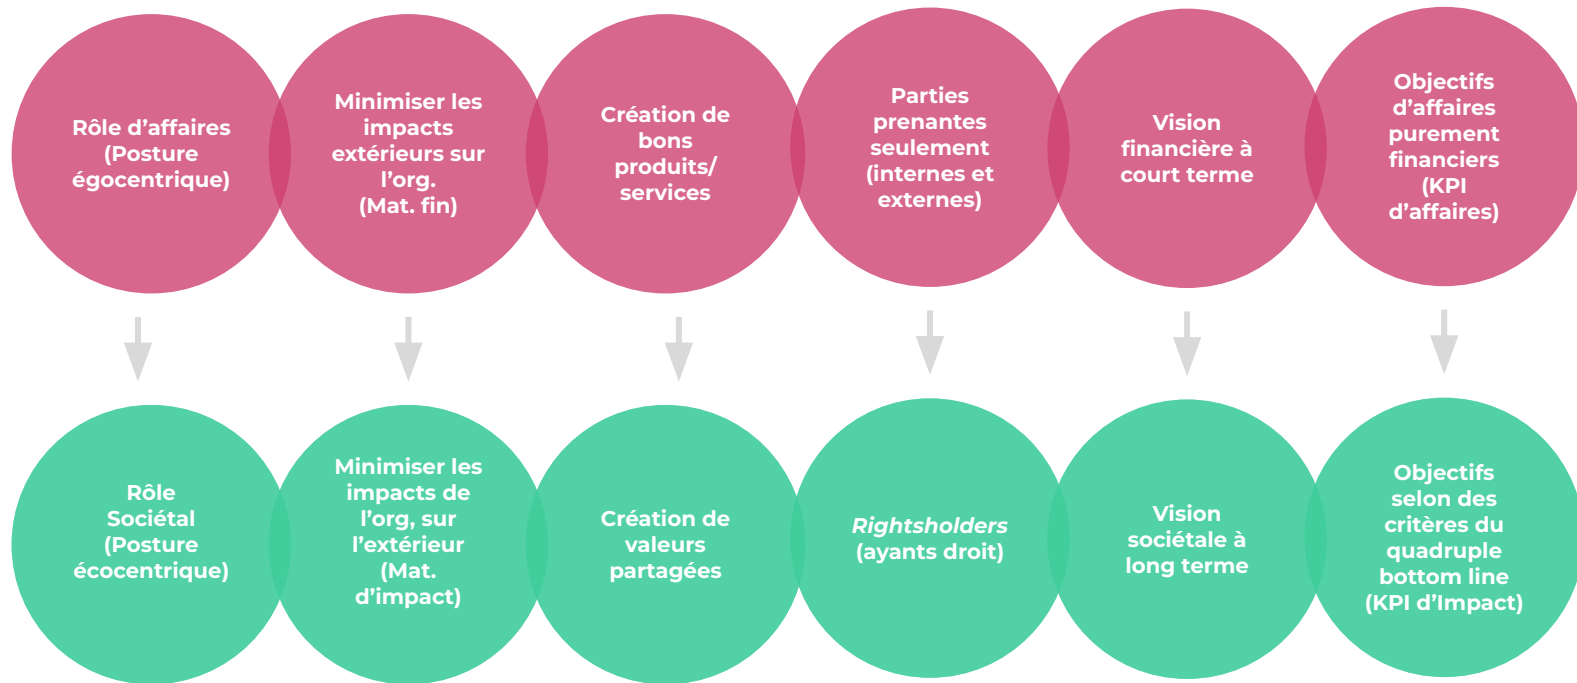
Rôle d'affaires (Posture égocentrique)

Minimiser les impacts extérieurs sur l'org. (Mat. fin)

Création de bons produits/ services

Parties prenantes seulement (internes et externes)

Vision financière à court terme

Objectifs d'affaires purement financiers (KPI d'affaires)

Rôle Sociétal (Posture écocentrique)

Minimiser les impacts de l'org, sur l'extérieur (Mat. d'impact)

Création de valeurs partagées

*Rightsholders* (ayants droit)

Vision sociétale à long terme

Objectifs selon des critères du quadruple bottom line (KPI d'Impact)